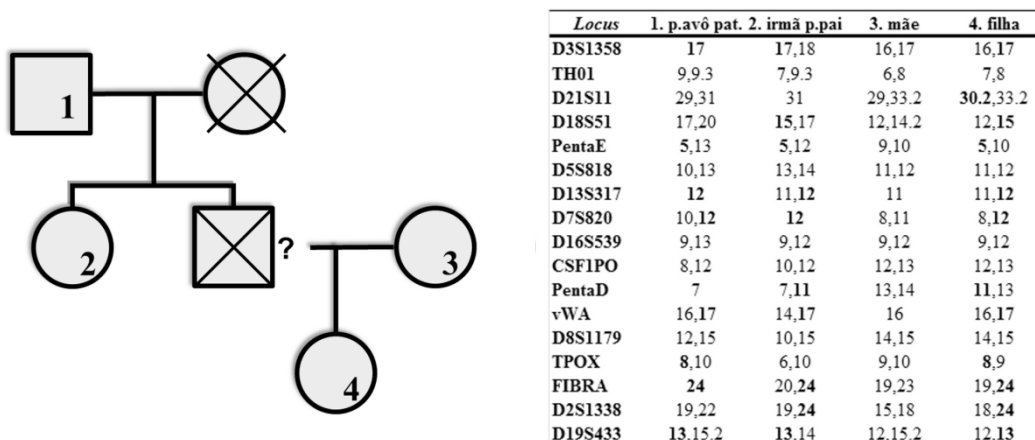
1

2

?

3

4

| *Locus* | 1. p.avô pat. | 2. irmã p.pai | 3. mãe | 4. filha |
|---|---|---|---|---|
| D3S1358 | **17** | **17**,18 | 16,17 | 16,**17** |
| TH01 | 9,9.3 | **7**,9.3 | 6,8 | **7**,8 |
| D21S11 | 29,31 | 31 | 29,33.2 | **30.2**,33.2 |
| D18S51 | 17,20 | **15**,17 | 12,14.2 | 12,**15** |
| PentaE | **5**,13 | **5**,12 | 9,10 | **5**,10 |
| D5S818 | 10,13 | 13,14 | 11,12 | 11,12 |
| D13S317 | **12** | 11,**12** | 11 | 11,**12** |
| D7S820 | 10,**12** | **12** | 8,11 | 8,**12** |
| D16S539 | 9,13 | 9,12 | 9,12 | 9,12 |
| CSF1PO | 8,12 | 10,12 | 12,13 | 12,13 |
| PentaD | 7 | 7,**11** | 13,14 | **11**,13 |
| vWA | 16,**17** | 14,**17** | 16 | 16,**17** |
| D8S1179 | 12,15 | 10,15 | 14,15 | 14,15 |
| TPOX | **8**,10 | 6,10 | 9,10 | **8**,9 |
| FIBRA | **24** | 20,**24** | 19,23 | 19,**24** |
| D2S1338 | 19,22 | 19,**24** | 15,18 | 18,**24** |
| D19S433 | **13**,15.2 | **13**,14 | 12,15.2 | 12,**13** |